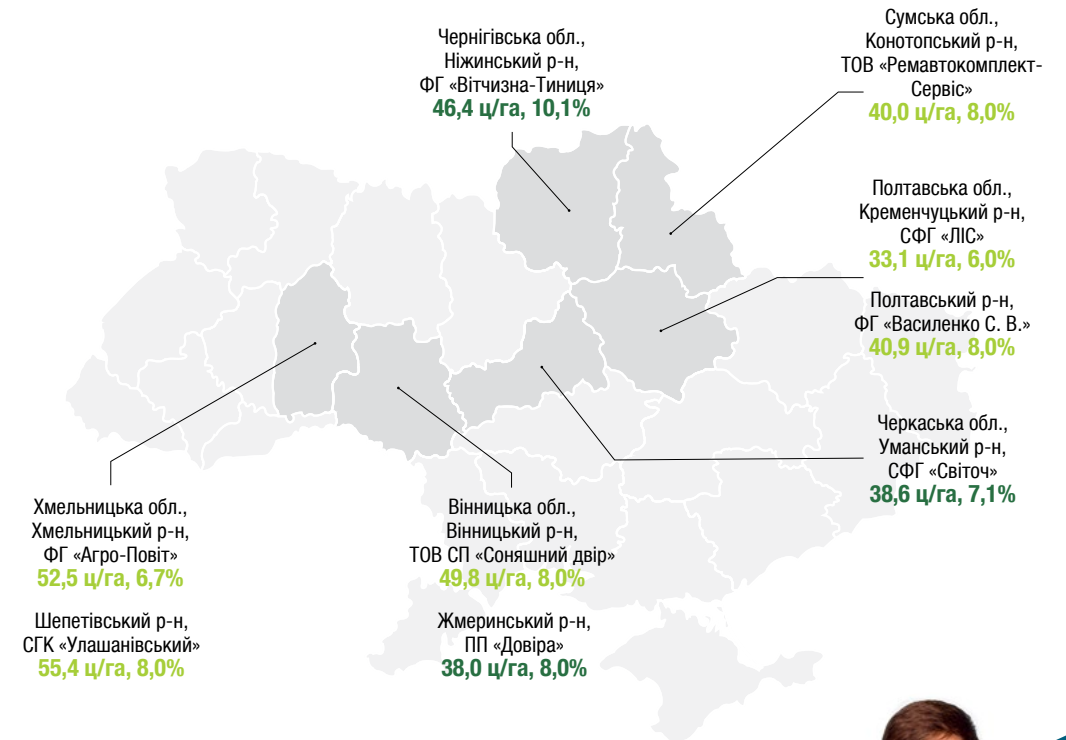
Чернігівська обл., Ніжинський р-н, ФГ «Вітчизна-Тиниця»
46,4 ц/га, 10,1%

Сумська обл., Конотопський р-н, ТОВ «Ремавтокомплект-Сервіс»
40,0 ц/га, 8,0%

Полтавська обл., Кременчуцький р-н, СФГ «ЛІС»
33,1 ц/га, 6,0%

Полтавський р-н, ФГ «Василенко С. В.»
40,9 ц/га, 8,0%

Черкаська обл., Уманський р-н, СФГ «Світоч»
38,6 ц/га, 7,1%

Хмельницька обл., Хмельницький р-н, ФГ «Агро-Повіт»
52,5 ц/га, 6,7%

Шепетівський р-н, СГК «Улашанівський»
55,4 ц/га, 8,0%

Вінницька обл., Вінницький р-н, ТОВ СП «Соняшний двір»
49,8 ц/га, 8,0%

Жмеринський р-н, ПП «Довіра»
38,0 ц/га, 8,0%